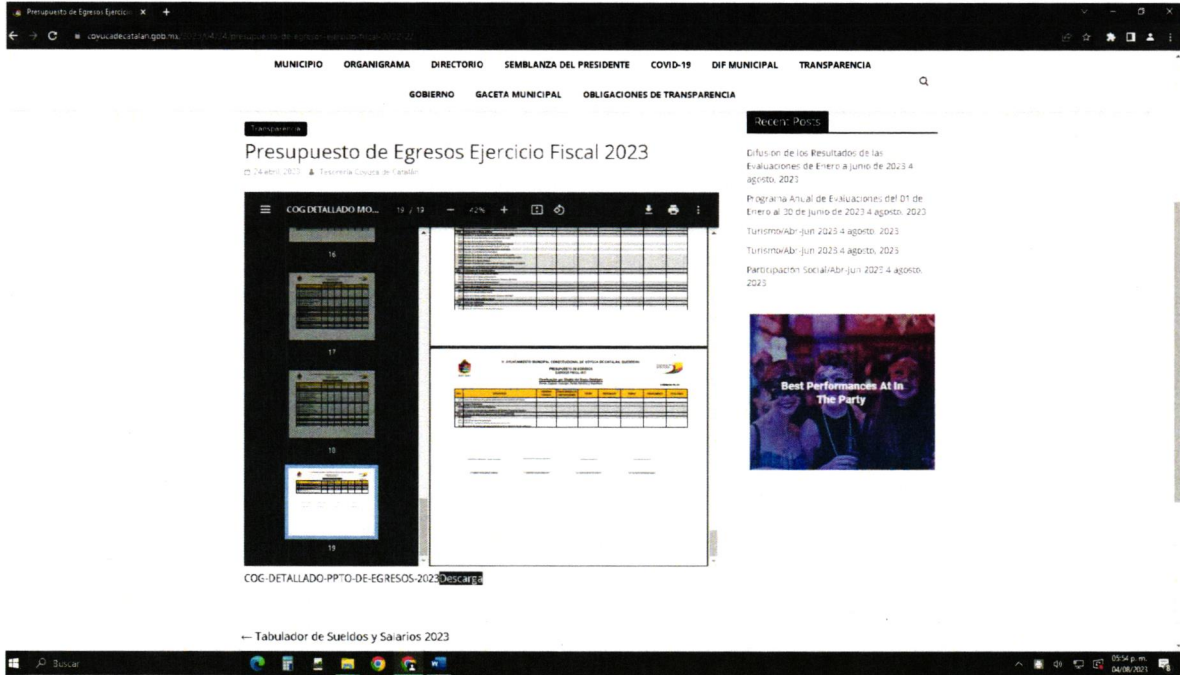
Presupuesto de Egresos Ejercicio × +

coyucadecatalan.gob.mx/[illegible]presupuesto-de-egresos-ejercicio-fiscal-2023

MUNICIPIO ORGANIGRAMA DIRECTORIO SEMBLANZA DEL PRESIDENTE COVID-19 DIF MUNICIPAL TRANSPARENCIA

GOBIERNO GACETA MUNICIPAL OBLIGACIONES DE TRANSPARENCIA

Transparencia

Presupuesto de Egresos Ejercicio Fiscal 2023

24 abril 2023 Tesorería Coyuca de Catalán

COG DETALLADO MO... 19 / 19 − 42% +

16

17

18

19

COG-DETALLADO-PPTO-DE-EGRESOS-2023Descarga

← Tabulador de Sueldos y Salarios 2023

Recent Posts

Difusión de los Resultados de las Evaluaciones de Enero a junio de 2023 4 agosto, 2023

Programa Anual de Evaluaciones del 01 de Enero al 30 de junio de 2023 4 agosto, 2023

Turismo/Abr-Jun 2023 4 agosto, 2023

Turismo/Abr-Jun 2023 4 agosto, 2023

Participación Social/Abr-Jun 2023 4 agosto, 2023

Best Performances At In The Party

Buscar

05:54 p. m. 04/08/2023